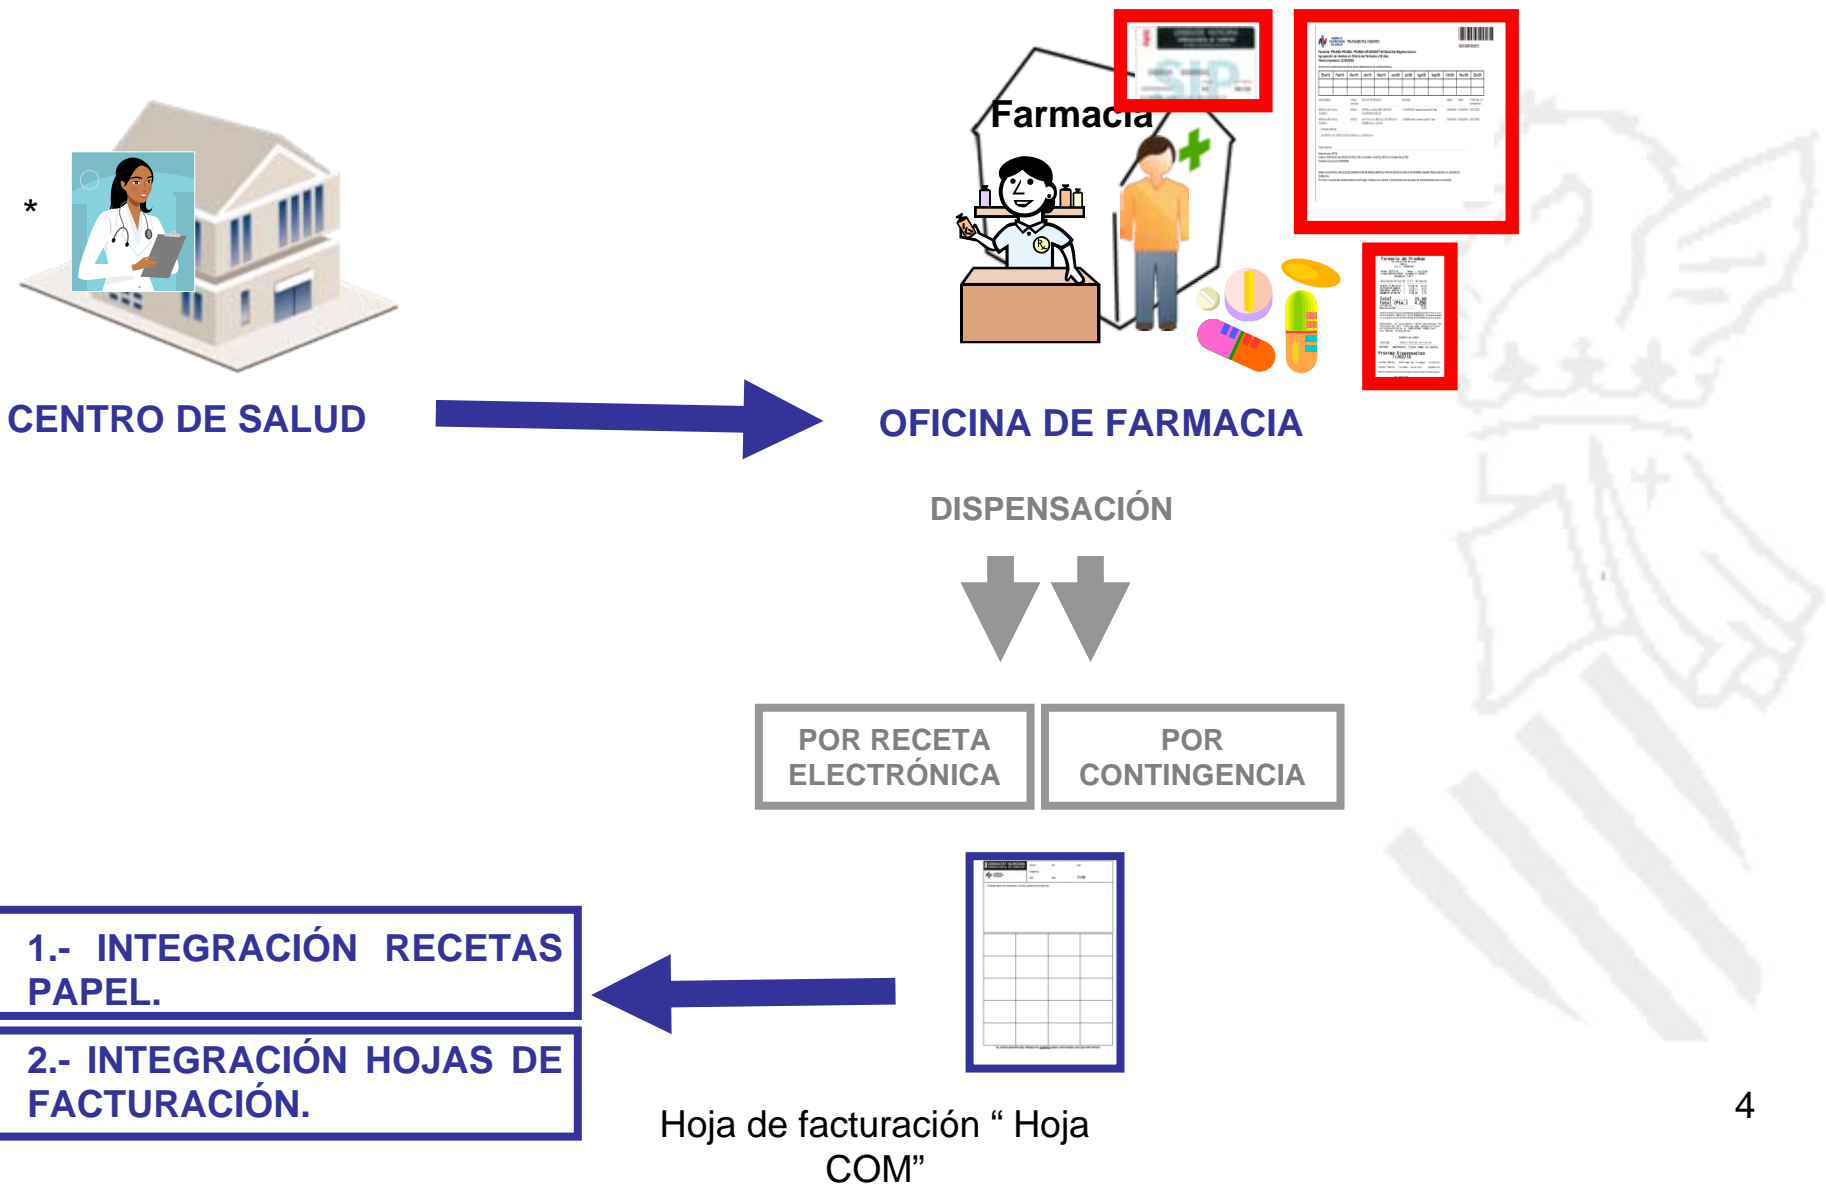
*

CENTRO DE SALUD

Farmacia

OFICINA DE FARMACIA

DISPENSACIÓN

POR RECETA ELECTRÓNICA

POR CONTINGENCIA

1.- INTEGRACIÓN RECETAS PAPEL.

2.- INTEGRACIÓN HOJAS DE FACTURACIÓN.

Hoja de facturación “ Hoja COM”

4